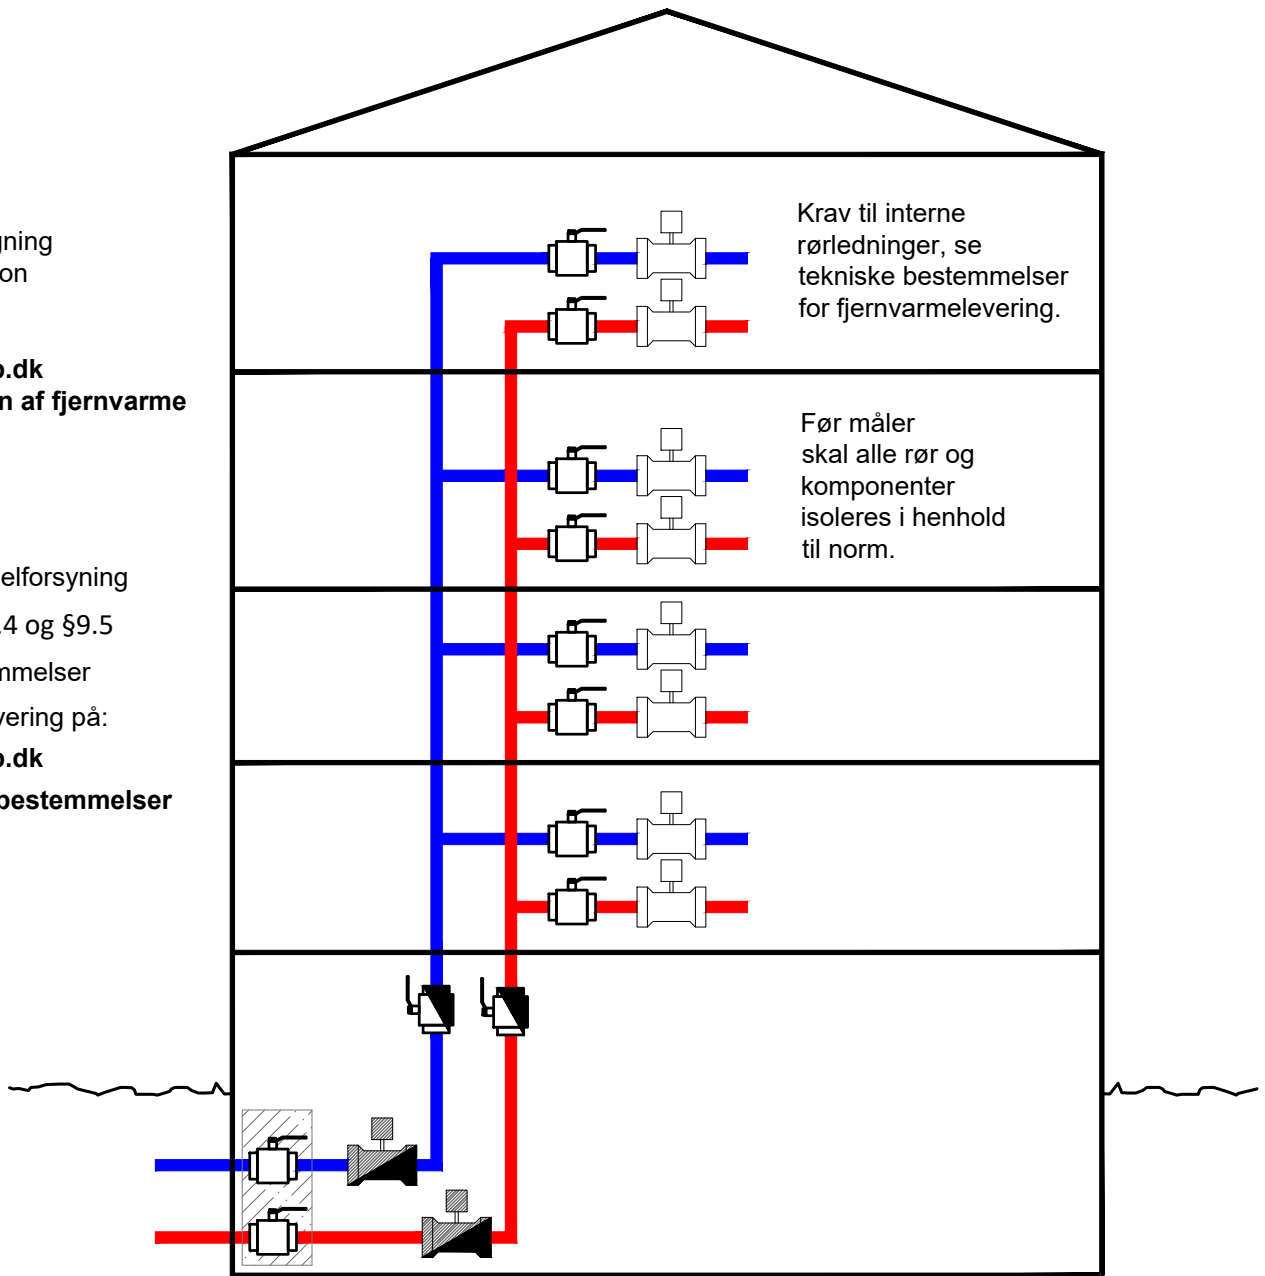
gning
on

o.dk
n af fjernvarme

elforsyning
.4 og §9.5
mmelser
vering på:
o.dk
bestemmelser

Krav til interne rørledninger, se tekniske bestemmelser for fjernvarmelevering.

Før måler skal alle rør og komponenter isoleres i henhold til norm.